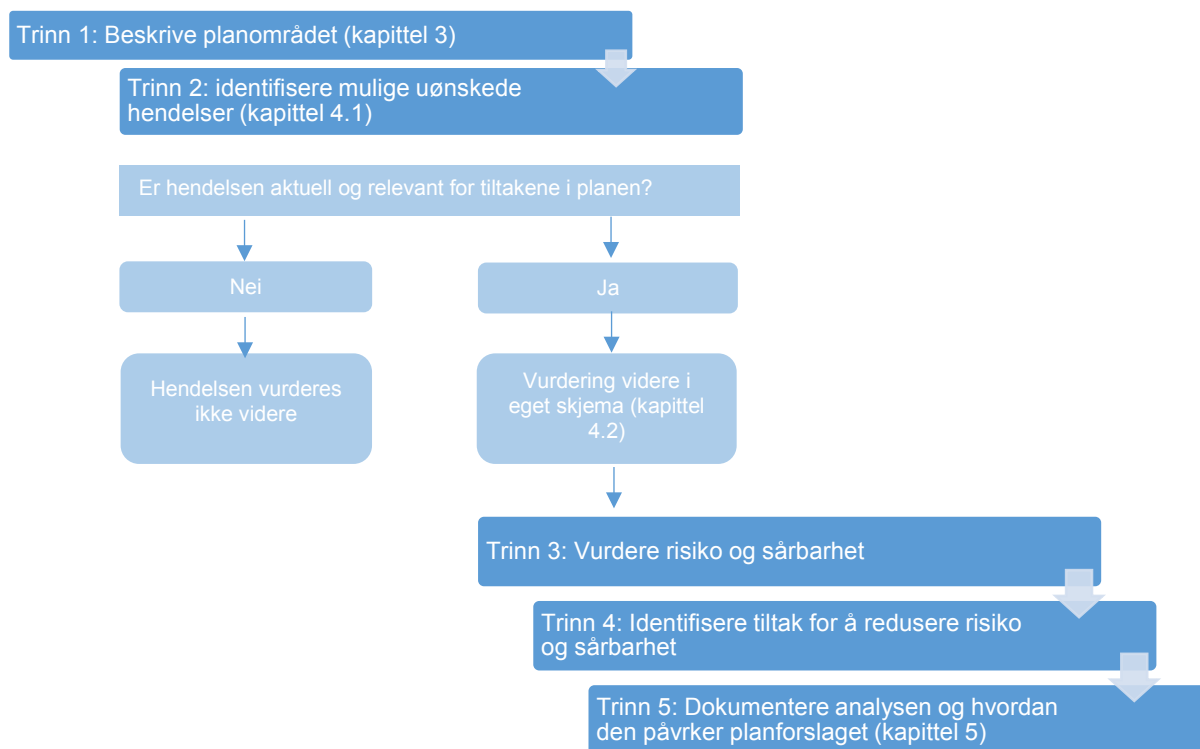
Trinn 1: Beskrive planområdet (kapittel 3)

Trinn 2: identifisere mulige uønskede hendelser (kapittel 4.1)

Er hendelsen aktuell og relevant for tiltakene i planen?

Nei

Ja

Hendelsen vurderes ikke videre

Vurdering videre i eget skjema (kapittel 4.2)

Trinn 3: Vurdere risiko og sårbarhet

Trinn 4: Identifisere tiltak for å redusere risiko og sårbarhet

Trinn 5: Dokumentere analysen og hvordan den påvrker planforslaget (kapittel 5)